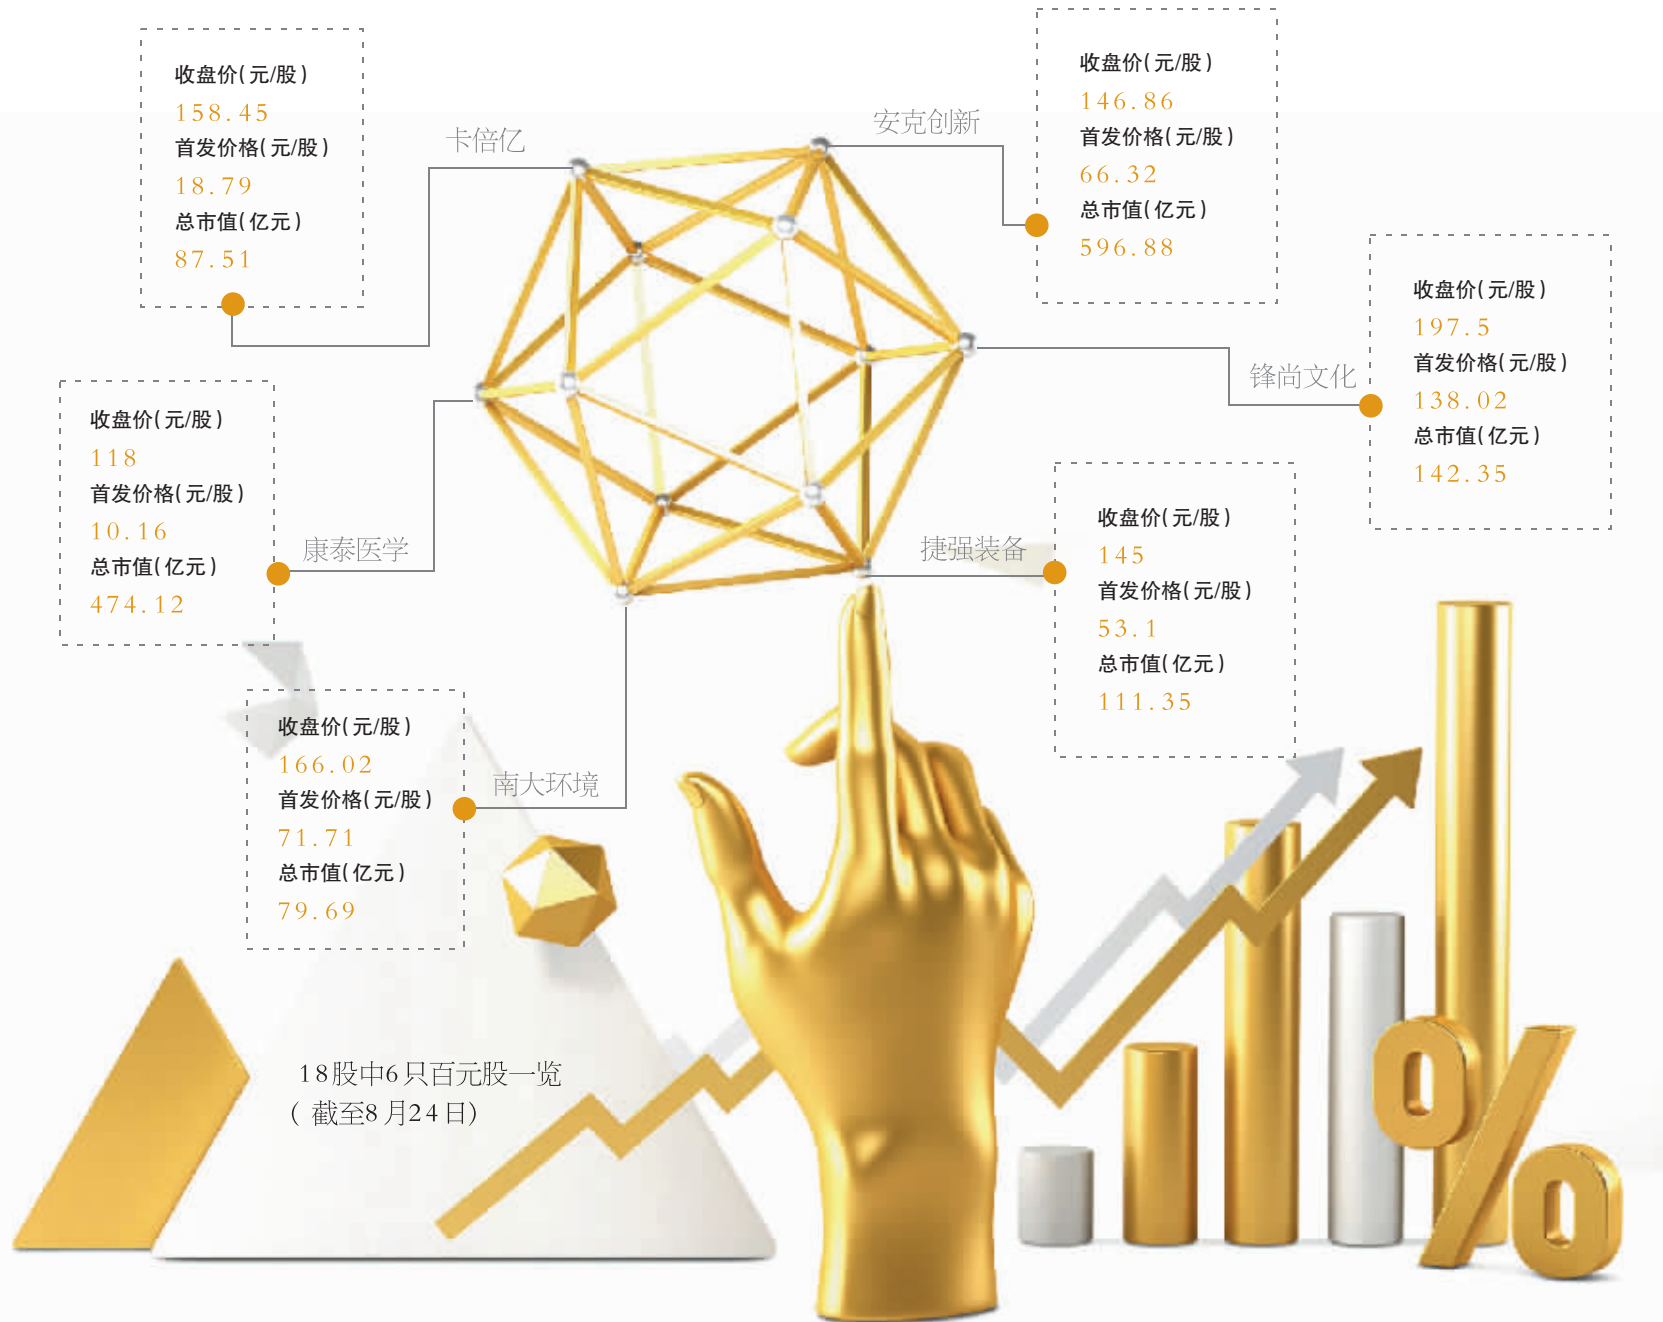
收盘价(元/股)
158.45
首发价格(元/股)
18.79
总市值(亿元)
87.51

卡倍亿

安克创新

收盘价(元/股)
146.86
首发价格(元/股)
66.32
总市值(亿元)
596.88

收盘价(元/股)
197.5
首发价格(元/股)
138.02
总市值(亿元)
142.35

锋尚文化

收盘价(元/股)
118
首发价格(元/股)
10.16
总市值(亿元)
474.12

康泰医学

捷强装备

收盘价(元/股)
145
首发价格(元/股)
53.1
总市值(亿元)
111.35

收盘价(元/股)
166.02
首发价格(元/股)
71.71
总市值(亿元)
79.69

南大环境

18股中6只百元股一览
(截至8月24日)

%